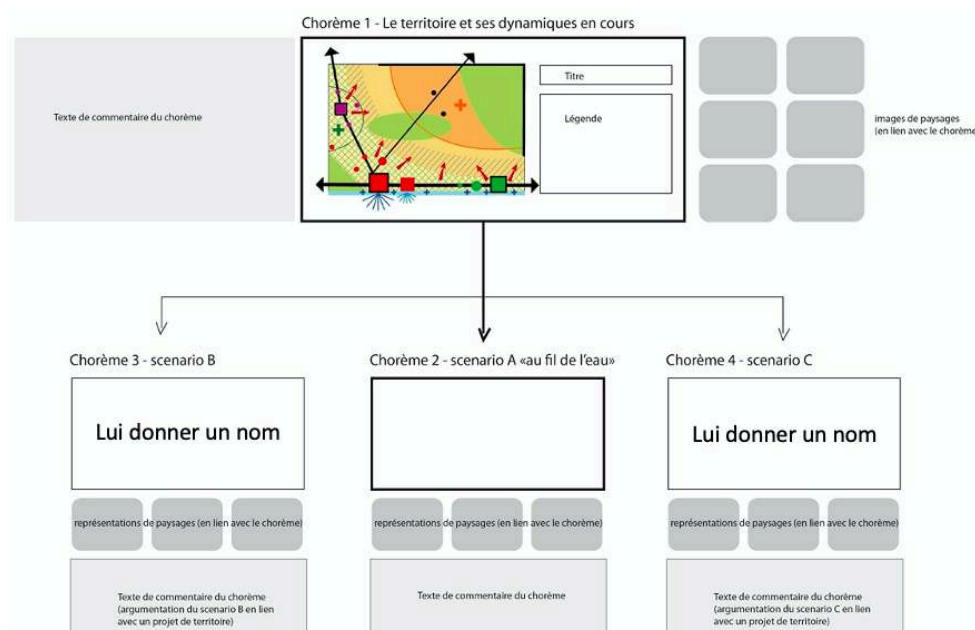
Chorème 1 - Le territoire et ses dynamiques en cours

Texte de commentaire du chorème

Titre

Légende

images de paysages (en lien avec le chorème

Chorème 3 - scenario B

Lui donner un nom

représentations de paysages (en lien avec le chorème)

Texte de commentaire du chorème (argumentation du scenario B en lien avec un projet de territoire)

Chorème 2 - scenario A «au fil de l'eau»

représentations de paysages (en lien avec le chorème)

Texte de commentaire du chorème

Chorème 4 - scenario C

Lui donner un nom

représentations de paysages (en lien avec le chorème)

Texte de commentaire du chorème (argumentation du scenario C en lien avec un projet de territoire)